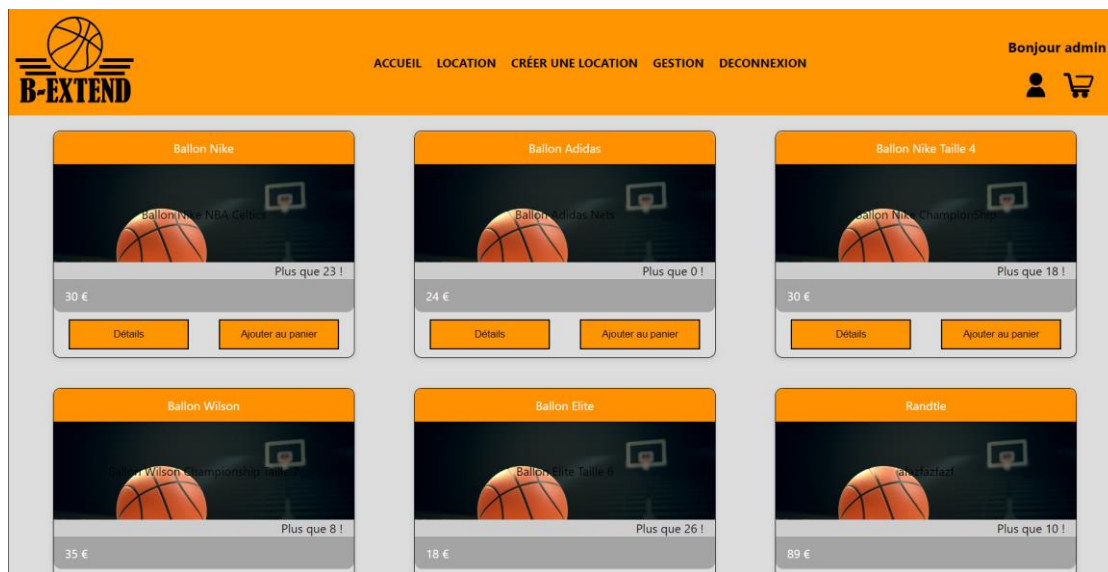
B-EXTEND

ACCUEIL LOCATION CRÉER UNE LOCATION GESTION DECONNEXION

Bonjour admin

Ballon Nike

Ballon Nike NBA Celtics

Plus que 23 !

30 €

Détails

Ajouter au panier

Ballon Adidas

Ballon Adidas Nets

Plus que 0 !

24 €

Détails

Ajouter au panier

Ballon Nike Taille 4

Ballon Nike Championship

Plus que 18 !

30 €

Détails

Ajouter au panier

Ballon Wilson

Ballon Wilson Championship Taille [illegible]

Plus que 8 !

35 €

Ballon Elite

Ballon Elite Taille 6

Plus que 26 !

18 €

Randtle

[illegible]fazfazf

Plus que 10 !

89 €